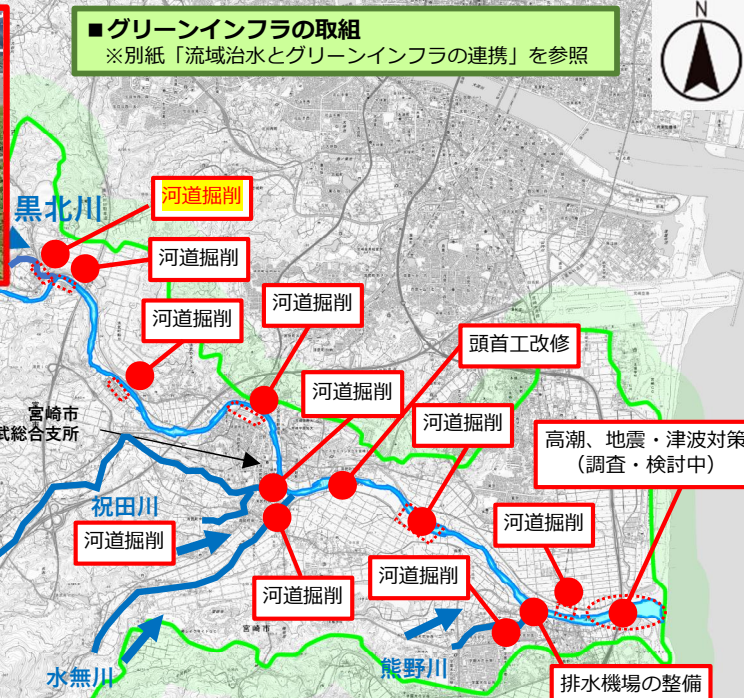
■グリーンインフラの取組
※別紙「流域治水とグリーンインフラの連携」を参照

N

黒北川

河道掘削

河道掘削

河道掘削

河道掘削

頭首工改修

宮崎市
武総合支所

河道掘削

河道掘削

高潮、地震・津波対策
（調査・検討中）

祝田川

河道掘削

河道掘削

河道掘削

河道掘削

河道掘削

水無川

熊野川

排水機場の整備